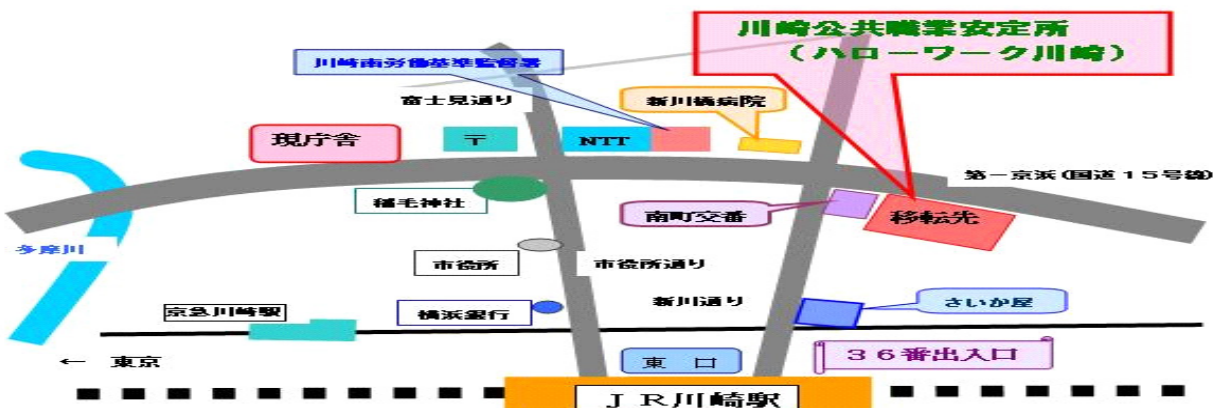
川崎公共職業安定所
（ハローワーク川崎）

川崎南労働基準監督署

富士見通り

新川橋病院

現庁舎

〒

NTT

第一京浜（国道１５号線）

稲毛神社

南町交番

移転先

多摩川

市役所

市役所通り

新川通り

さいか屋

京急川崎駅

横浜銀行

← 東京

東口

３６番出入口

ＪＲ川崎駅